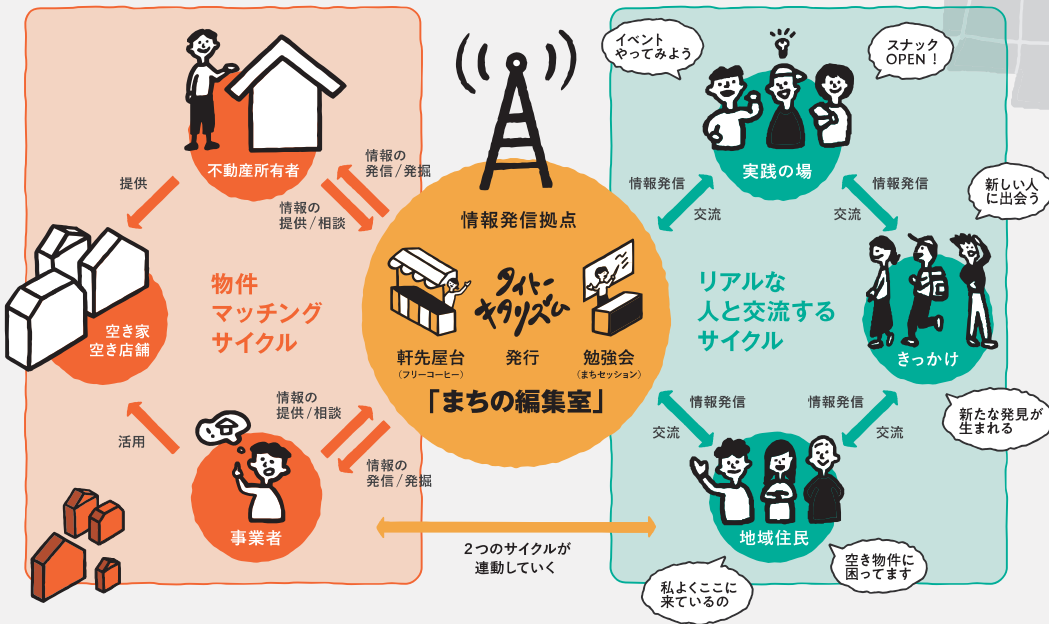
不動産所有者

提供

情報の発信／発掘

情報の提供／相談

空き家
空き店舗

物件
マッチング
サイクル

活用

情報の提供／相談

情報の発信／発掘

事業者

情報発信拠点

軒先屋台
（フリーコーヒー）

タイトーキタリズム

発行

勉強会
（まちセッション）

「まちの編集室」

２つのサイクルが
連動していく

イベント
やってみよう

スナック
OPEN！

実践の場

情報発信

交流

情報発信

交流

新しい人
に出会う

リアルな
人と交流する
サイクル

きっかけ

情報発信

交流

情報発信

交流

新たな発見が
生まれる

地域住民

空き物件に
困ってます

私よくここに
来ているの